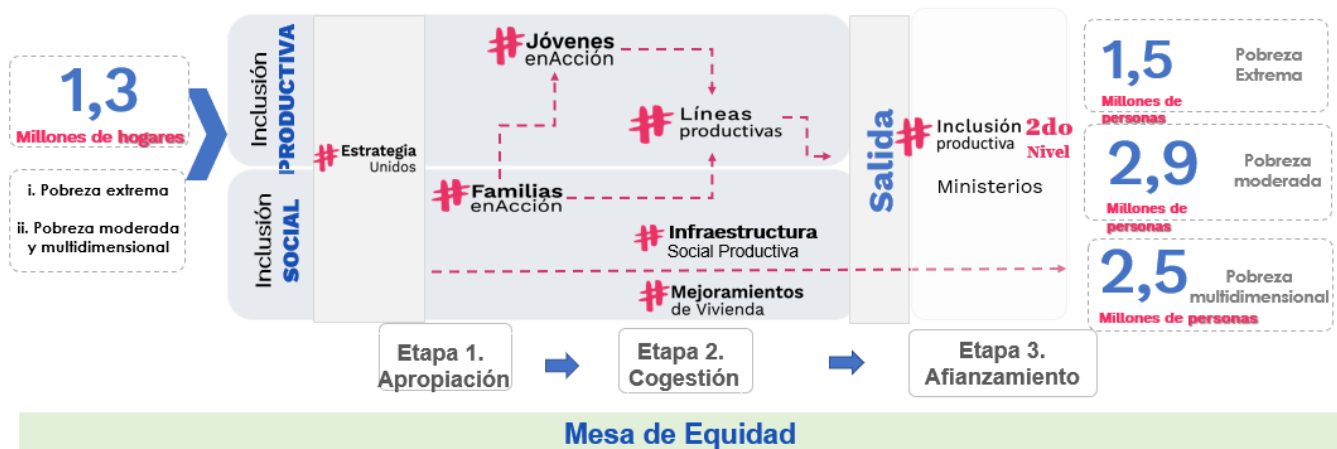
1,3
Millones de hogares

i. Pobreza extrema

ii. Pobreza moderada y multidimensional

Inclusión PRODUCTIVA

Inclusión SOCIAL

Estrategia Unidos

Jóvenes enAcción

Líneas productivas

Familias enAcción

Infraestructura Social Productiva

Mejoramientos de Vivienda

Salida

Inclusión productiva 2do Nivel

Ministerios

1,5 Pobreza Extrema
Millones de personas

2,9 Pobreza moderada
Millones de personas

2,5 Pobreza multidimensional
Millones de personas

Etapa 1. Apropiación

Etapa 2. Cogestión

Etapa 3. Afianzamiento

Mesa de Equidad